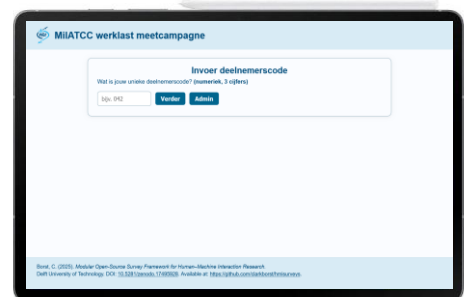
MilATCC werklast meetcampagne

Invoer deelnemerscode

Wat is jouw unieke deelnemerscode? (numeriek, 3 cijfers)

bijv. 042

Verder

Admin

Borst, C. (2025). Modular Open-Source Survey Framework for Human–Machine Interaction Research. Delft University of Technology. DOI: 10.5281/zenodo.17489828. Available at: https://github.com/clarkborst/hmisurveys.